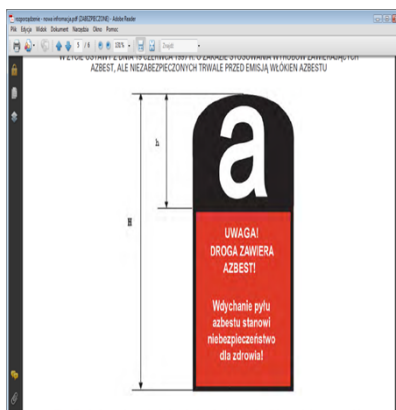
rozporządzenie - nowa informacja.pdf (ZABEZPIECZONE) - Adobe Reader
Plik Edycja Widok Dokument Narzędzia Okno Pomoc
5 / 6 100% Znajdź
W ŻYCIE USTAWY Z DNIA 19 CZERWCA 1997 R. O ZAKAZIE STOSOWANIA WYROBÓW ZAWIERAJĄCYCH AZBEST, ALE NIEZABEZPIECZONYCH TRWALE PRZED EMISJĄ WŁÓKIEN AZBESTU

h
H

a

UWAGA!
DROGA ZAWIERA AZBEST!

Wdychanie pyłu azbestu stanowi niebezpieczeństwo dla zdrowia!